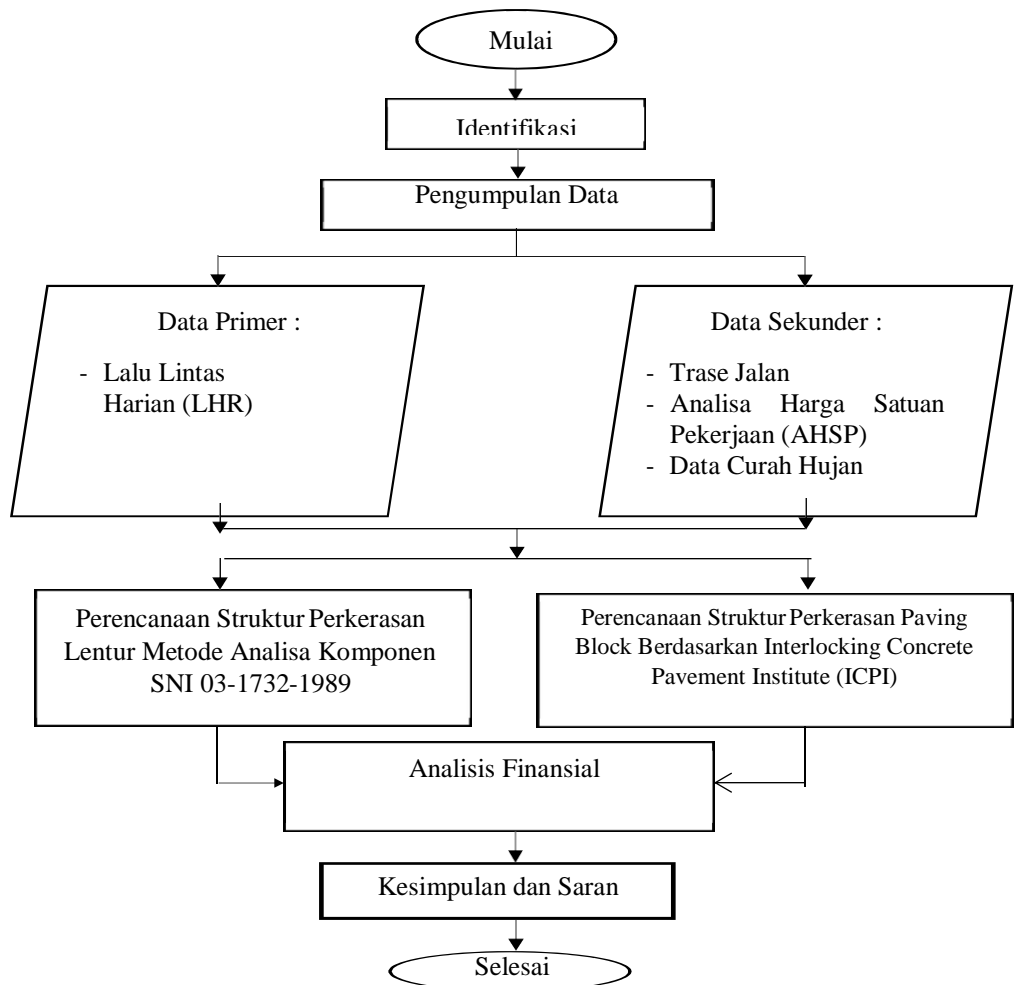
Mulai

Identifikasi

Pengumpulan Data

Data Primer :

- Lalu Lintas Harian (LHR)

Data Sekunder :

- Trase Jalan
- Analisa Harga Satuan Pekerjaan (AHSP)
- Data Curah Hujan

Perencanaan Struktur Perkerasan Lentur Metode Analisa Komponen SNI 03-1732-1989

Perencanaan Struktur Perkerasan Paving Block Berdasarkan Interlocking Concrete Pavement Institute (ICPI)

Analisis Finansial

Kesimpulan dan Saran

Selesai